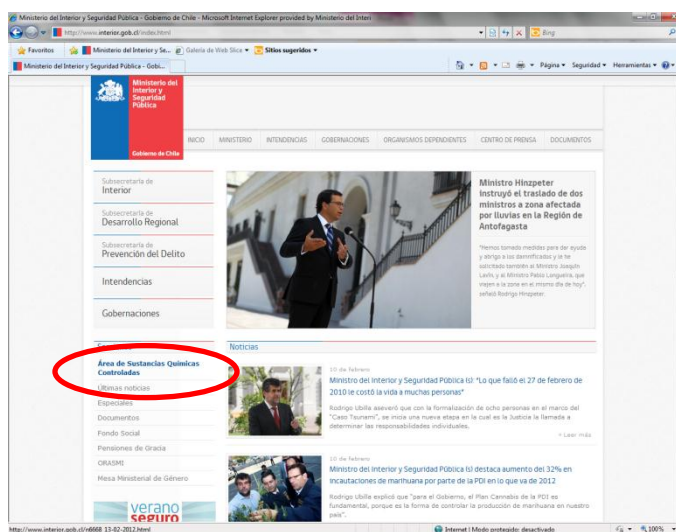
Ministerio del Interior y Seguridad Pública - Gobierno de Chile - Microsoft Internet Explorer provided by Ministerio del Interi

http://www.interior.gob.cl/index.html

Bing

Favoritos | Ministerio del Interior y Se... | Galería de Web Slice | Sitios sugeridos

Ministerio del Interior y Seguridad Pública - Gobi...

Página | Seguridad | Herramientas

Ministerio del Interior y Seguridad Pública

Gobierno de Chile

INICIO | MINISTERIO | INTENDENCIAS | GOBERNACIONES | ORGANISMOS DEPENDIENTES | CENTRO DE PRENSA | DOCUMENTOS

Subsecretaría de
Interior

Subsecretaría de
Desarrollo Regional

Subsecretaría de
Prevención del Delito

Intendencias

Gobernaciones

Ministro Hinzpeter instruyó el traslado de dos ministros a zona afectada por lluvias en la Región de Antofagasta

"Hemos tomado medidas para dar ayuda y abrigo a los damnificados y le he solicitado también al Ministro Joaquín Lavín, y al Ministro Pablo Longueira, que viajen a la zona en el mismo día de hoy", señaló Rodrigo Hinzpeter.

Área de Sustancias Químicas Controladas

Últimas noticias

Especiales

Documentos

Fondo Social

Pensiones de Gracia

ORASMI

Mesa Ministerial de Género

verano seguro

Noticias

10 de febrero

Ministro del Interior y Seguridad Pública (s): "Lo que falló el 27 de febrero de 2010 le costó la vida a muchas personas"

Rodrigo Ubilla aseveró que con la formalización de ocho personas en el marco del "Caso Tsunami", se inicia una nueva etapa en la cual es la Justicia la llamada a determinar las responsabilidades individuales.

> Leer más

10 de febrero

Ministro del Interior y Seguridad Pública (s) destaca aumento del 32% en incautaciones de marihuana por parte de la PDI en lo que va de 2012

Rodrigo Ubilla explicó que "para el Gobierno, el Plan Cannabis de la PDI es fundamental, porque es la forma de controlar la producción de marihuana en nuestro país".

http://www.interior.gob.cl/n6668_13-02-2012.html

Internet | Modo protegido: desactivado

100%